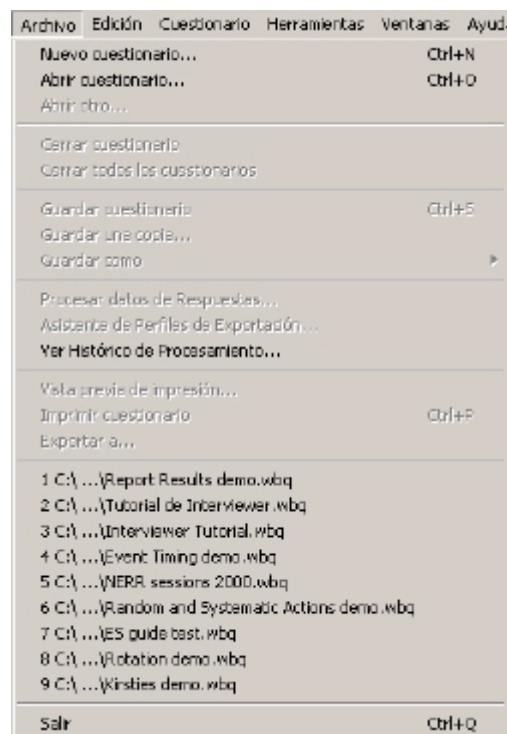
Archivo Edición Cuestionario Herramientas Ventanas Ayud

Nuevo cuestionario... Ctrl+N
Abrir cuestionario... Ctrl+O
Abrir otro...

Cerrar cuestionario
Cerrar todos los cuestionarios

Guardar cuestionario Ctrl+S
Guardar una copia...
Guardar como

Procesar datos de Respuestas...
Asistente de Perfiles de Exportación...
Ver Histórico de Procesamiento...

Vista previa de impresión...
Imprimir cuestionario Ctrl+P
Exportar a...

1 C:\ ...\Report Results demo.wbq
2 C:\ ...\Tutorial de Interviewer.wbq
3 C:\ ...\Interviewer Tutorial.wbq
4 C:\ ...\Event Timing demo.wbq
5 C:\ ...\NERR sessions 2000.wbq
6 C:\ ...\Random and Systematic Actions demo.wbq
7 C:\ ...\ES guide test.wbq
8 C:\ ...\Rotation demo.wbq
9 C:\ ...\Kirsties demo.wbq

Salir Ctrl+Q